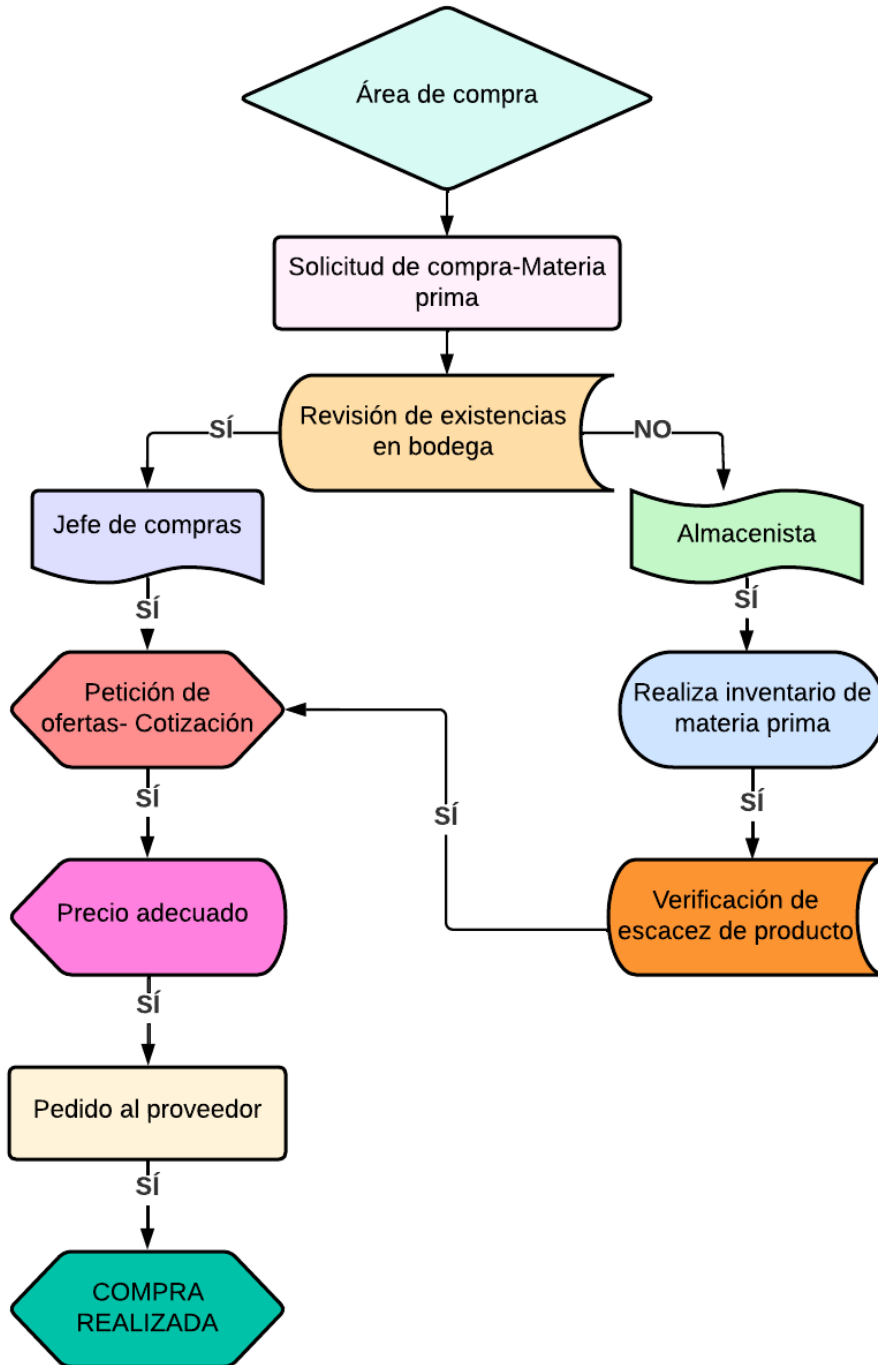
Área de compra

Solicitud de compra-Materia prima

Revisión de existencias en bodega

SÍ

NO

Jefe de compras

Almacenista

SÍ

SÍ

Petición de ofertas- Cotización

Realiza inventario de materia prima

SÍ

SÍ

SÍ

Precio adecuado

Verificación de escacez de producto

SÍ

Pedido al proveedor

SÍ

COMPRA REALIZADA